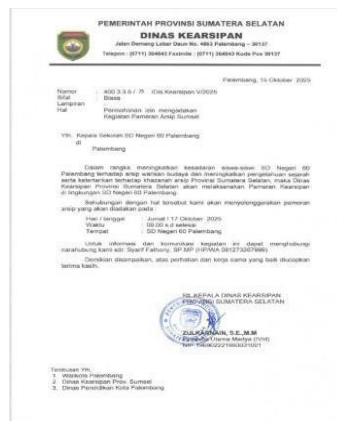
PEMERINTAH PROVINSI SUMATERA SELATAN
DINAS KEARSIPAN
Jalan Demang Lebar Daun No. 4863 Palembang – 30137
Telepon : (0711) 364643 Faximile : (0711) 364643 Kode Pos 30137

Palembang, 15 Oktober 2025

Nomor : 400.3.3.6 / 75 /Dis.Kearsipan V/2025
Sifat : Biasa
Lampiran : -
Hal : Permohonan izin mengadakan Kegiatan Pameran Arsip Sumsel

Yth. Kepala Sekolah SD Negeri 60 Palembang
di
Palembang

Dalam rangka meningkatkan kesadaran siswa-siswi SD Negeri 60 Palembang terhadap arsip warisan budaya dan meningkatkan pengetahuan sejarah serta keterkaitan terhadap khazanah arsip Provinsi Sumatera Selatan, maka Dinas Kearsipan Provinsi Sumatera Selatan akan melaksanakan Pameran Kearsipan di lingkungan SD Negeri 60 Palembang.

Sehubungan dengan hal tersebut kami akan menyelenggarakan pameran arsip yang akan diadakan pada :
Hari / tanggal : Jumat / 17 Oktober 2025
Waktu : 08.00 s.d selesai
Tempat : SD Negeri 60 Palembang

Untuk informasi dan komunikasi kegiatan ini dapat menghubungi narahubung kami a/n: Syarif Fathony, SP.MP (HP/WA 081273267986)

Demikian disampaikan, atas perhatian dan kerja sama yang baik diucapkan terima kasih.

PLT. KEPALA DINAS KEARSIPAN
PROVINSI SUMATERA SELATAN

ZULKARNAIN, S.E.,M.M
Pembina Utama Madya (IV/d)
NIP. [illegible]

Tembusan Yth.
1. Walikota Palembang
2. Dinas Kearsipan Prov. Sumsel
3. Dinas Pendidikan Kota Palembang